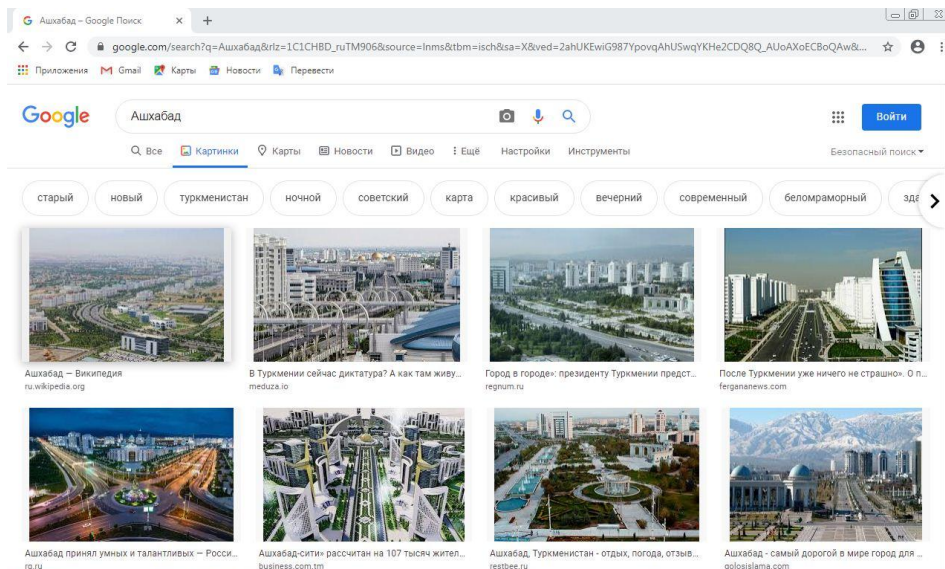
G Ашхабад – Google Поиск × +

google.com/search?q=Ашхабад&rlz=1C1CHBD_ruTM906&source=lnms&tbm=isch&sa=X&ved=2ahUKEwiG987YpovqAhUSwqYKHe2CDQ8Q_AUoAXoECBoQAw&...

Приложения Gmail Карты Новости Перевести

Google Ашхабад

Войти

Все Картинки Карты Новости Видео Ещё Настройки Инструменты Безопасный поиск

старый новый туркменистан ночной советский карта красивый вечерний современный беломраморный зда

Ашхабад — Википедия
ru.wikipedia.org

В Туркмении сейчас диктатура? А как там живу...
meduza.io

Город в городе»: президенту Туркмении предст...
regnum.ru

После Туркмении уже ничего не страшно». О п...
fergananews.com

Ашхабад принял умных и талантливых — Росси...
rg.ru

Ашхабад-сити» рассчитан на 107 тысяч жител...
business.com.tm

Ашхабад, Туркменистан - отдых, погода, отзыв...
restbee.ru

Ашхабад - самый дорогой в мире город для ...
golosislama.com